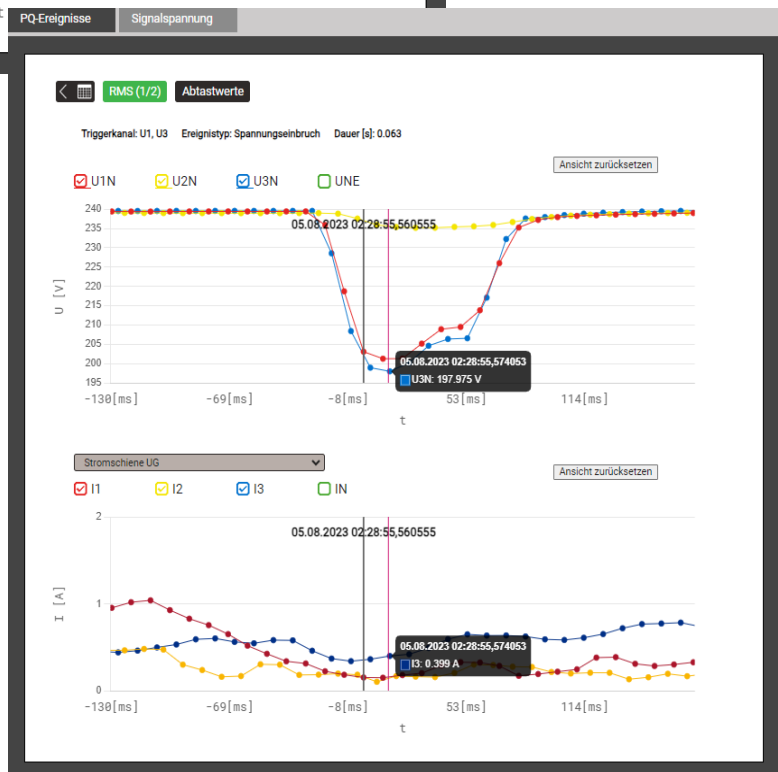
PQ-Ereignisse Signalspannung

RMS (1/2) Abtastwerte

Triggerkanal: U1, U3 Ereignistyp: Spannungseinbruch Dauer [s]: 0.063

Ansicht zurücksetzen

U1N U2N U3N UNE

240
235
230
225
220
215
210
205
200
195

U [V]

05.08.2023 02:28:55,560555

05.08.2023 02:28:55,574053
U3N: 197.975 V

-130[ms] -69[ms] -8[ms] 53[ms] 114[ms]

t

Stromschiene UG

Ansicht zurücksetzen

I1 I2 I3 IN

2
1
0

I [A]

05.08.2023 02:28:55,560555

05.08.2023 02:28:55,574053
I3: 0.399 A

-130[ms] -69[ms] -8[ms] 53[ms] 114[ms]

t